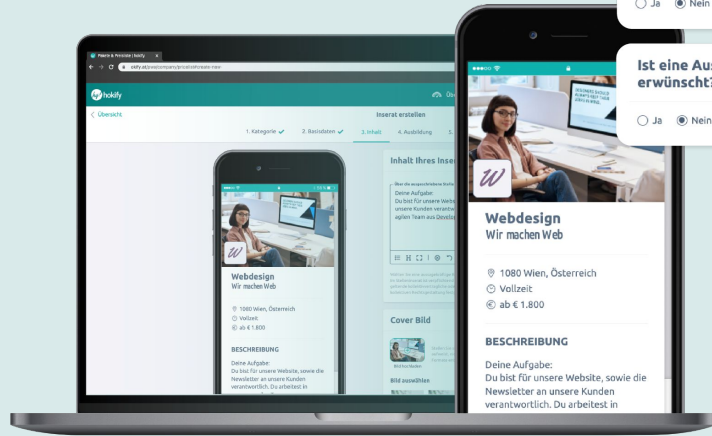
Ja Nein

Ist eine Aus erwünscht?

Ja Nein

Pakete & Preisliste | hokify

hokify.at/jobcompany/job/create

hokify

Übersicht

Inserat erstellen

1. Kategorie 2. Basisdaten 3. Inhalt 4. Ausbildung

Inhalt Ihres Inse

Deine Aufgabe:
Du bist für unsere Website
unsere Kunden verant
agilen Team aus Develo

Webdesign
Wir machen Web

1080 Wien, Österreich
Vollzeit
ab € 1.800

BESCHREIBUNG

Deine Aufgabe:
Du bist für unsere Website, sowie die Newsletter an unsere Kunden verantwortlich. Du arbeitest in

Cover Bild

Bild auswählen

Webdesign
Wir machen Web

1080 Wien, Österreich
Vollzeit
ab € 1.800

BESCHREIBUNG

Deine Aufgabe:
Du bist für unsere Website, sowie die Newsletter an unsere Kunden verantwortlich. Du arbeitest in